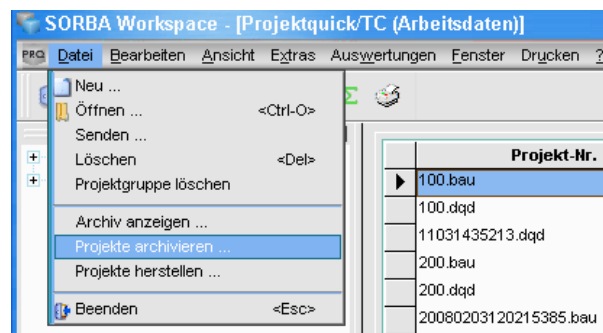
SORBA Workspace - [Projektquick/TC (Arbeitsdaten)]

PRQ Datei Bearbeiten Ansicht Extras Auswertungen Fenster Drucken ?

Neu ...
Öffnen ... <Ctrl-O>
Senden ...
Löschen <Del>
Projektgruppe löschen
Archiv anzeigen ...
Projekte archivieren ...
Projekte herstellen ...
Beenden <Esc>

| | Projekt-Nr. |
|---|---|
| ▶ | 100.bau |
| | 100.dqd |
| | 11031435213.dqd |
| | 200.bau |
| | 200.dqd |
| | 20080203120215385.bau |